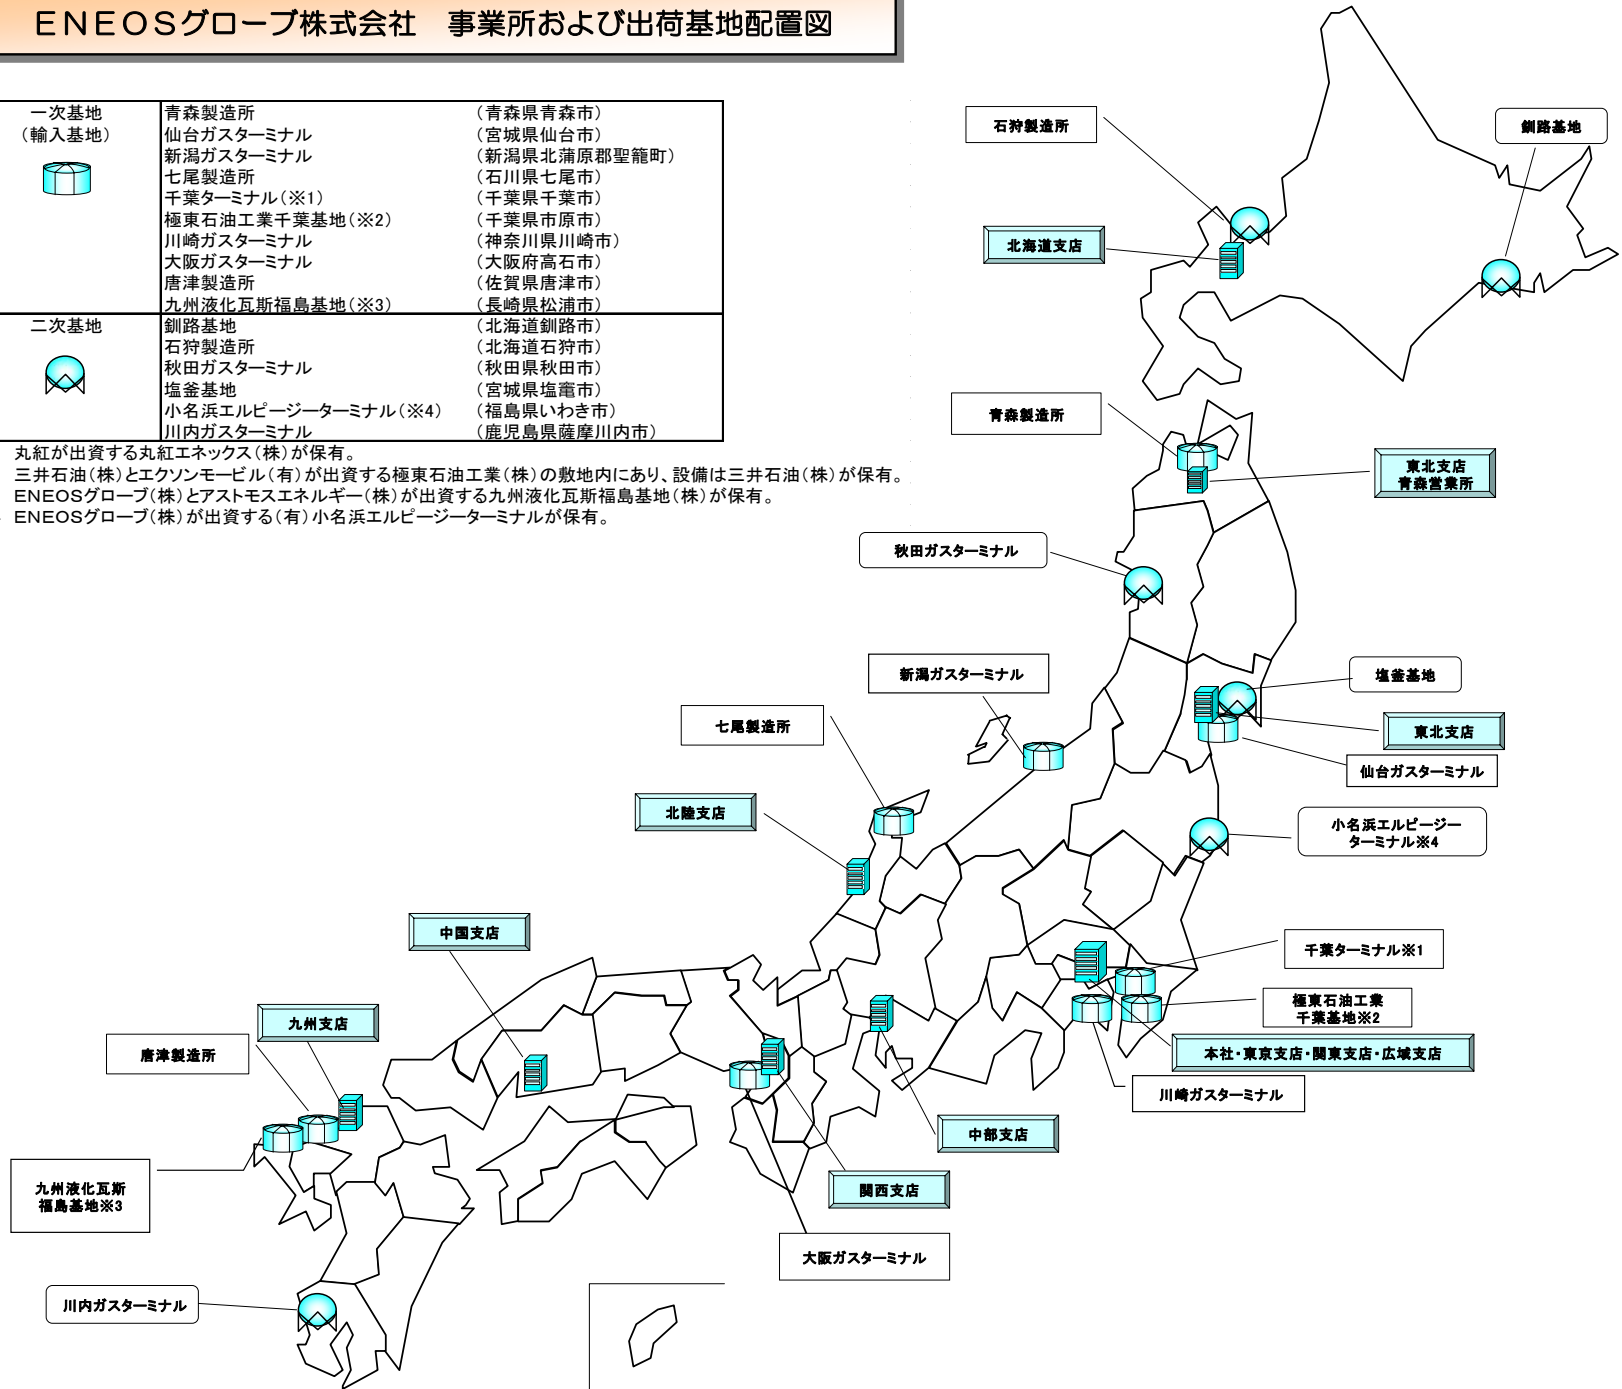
ＥＮＥＯＳグローブ株式会社　事業所および出荷基地配置図

| 一次基地（輸入基地） | 青森製造所 | （青森県青森市） |
|---|---|---|
| | 仙台ガスターミナル | （宮城県仙台市） |
| | 新潟ガスターミナル | （新潟県北蒲原郡聖籠町） |
| | 七尾製造所 | （石川県七尾市） |
| | 千葉ターミナル（※1） | （千葉県千葉市） |
| | 極東石油工業千葉基地（※2） | （千葉県市原市） |
| | 川崎ガスターミナル | （神奈川県川崎市） |
| | 大阪ガスターミナル | （大阪府高石市） |
| | 唐津製造所 | （佐賀県唐津市） |
| | 九州液化瓦斯福島基地（※3） | （長崎県松浦市） |
| 二次基地 | 釧路基地 | （北海道釧路市） |
| | 石狩製造所 | （北海道石狩市） |
| | 秋田ガスターミナル | （秋田県秋田市） |
| | 塩釜基地 | （宮城県塩竈市） |
| | 小名浜エルピージーターミナル（※4） | （福島県いわき市） |
| | 川内ガスターミナル | （鹿児島県薩摩川内市） |

丸紅が出資する丸紅エネックス（株）が保有。
三井石油（株）とエクソンモービル（有）が出資する極東石油工業（株）の敷地内にあり、設備は三井石油（株）が保有。
ENEOSグローブ（株）とアストモスエネルギー（株）が出資する九州液化瓦斯福島基地（株）が保有。
ENEOSグローブ（株）が出資する（有）小名浜エルピージーターミナルが保有。

石狩製造所
釧路基地
北海道支店
青森製造所
東北支店
青森営業所
秋田ガスターミナル
新潟ガスターミナル
塩釜基地
七尾製造所
東北支店
仙台ガスターミナル
北陸支店
小名浜エルピージーターミナル※4
中国支店
千葉ターミナル※1
九州支店
極東石油工業
千葉基地※2
唐津製造所
本社・東京支店・関東支店・広域支店
川崎ガスターミナル
中部支店
九州液化瓦斯
福島基地※3
関西支店
大阪ガスターミナル
川内ガスターミナル